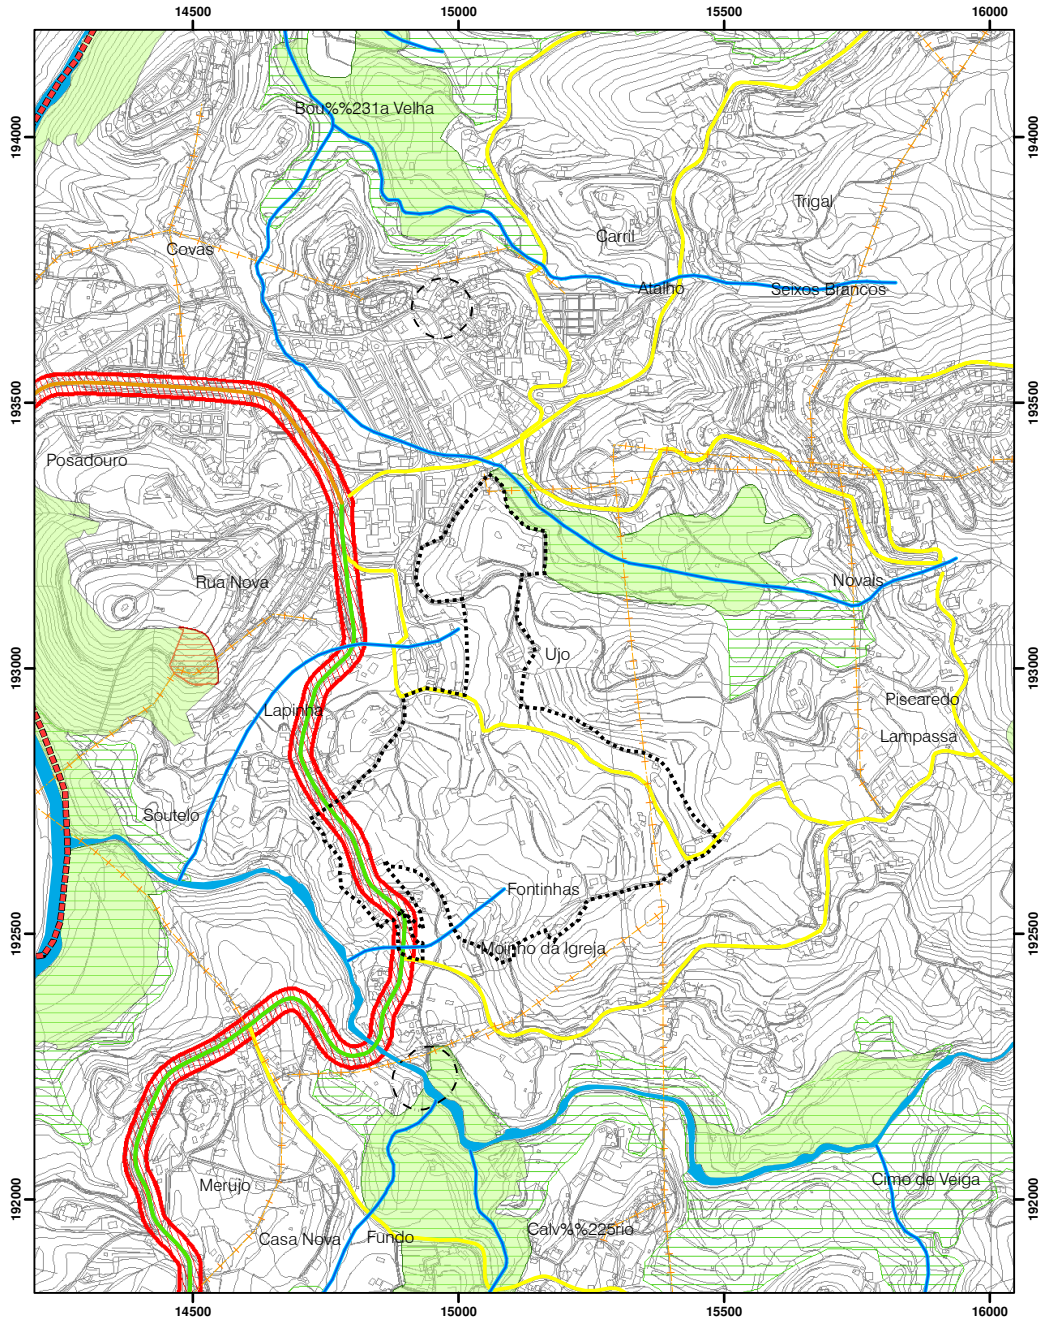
14500
15000
15500
16000

194000
193500
193000
192500
192000

Bou%%231a Velha
Covas
Carril
Trigal
Atalho
Seixos Brancos
Posadouro
Rua Nova
Novais
Ujo
Lapinha
Piscaredo
Lampassa
Soutelo
Fontinhas
Moinho da Igreja
Merujo
Casa Nova
Fundo
Calv%%225rio
Cimo de Veiga

14500
15000
15500
16000

194000
193500
193000
192500
192000